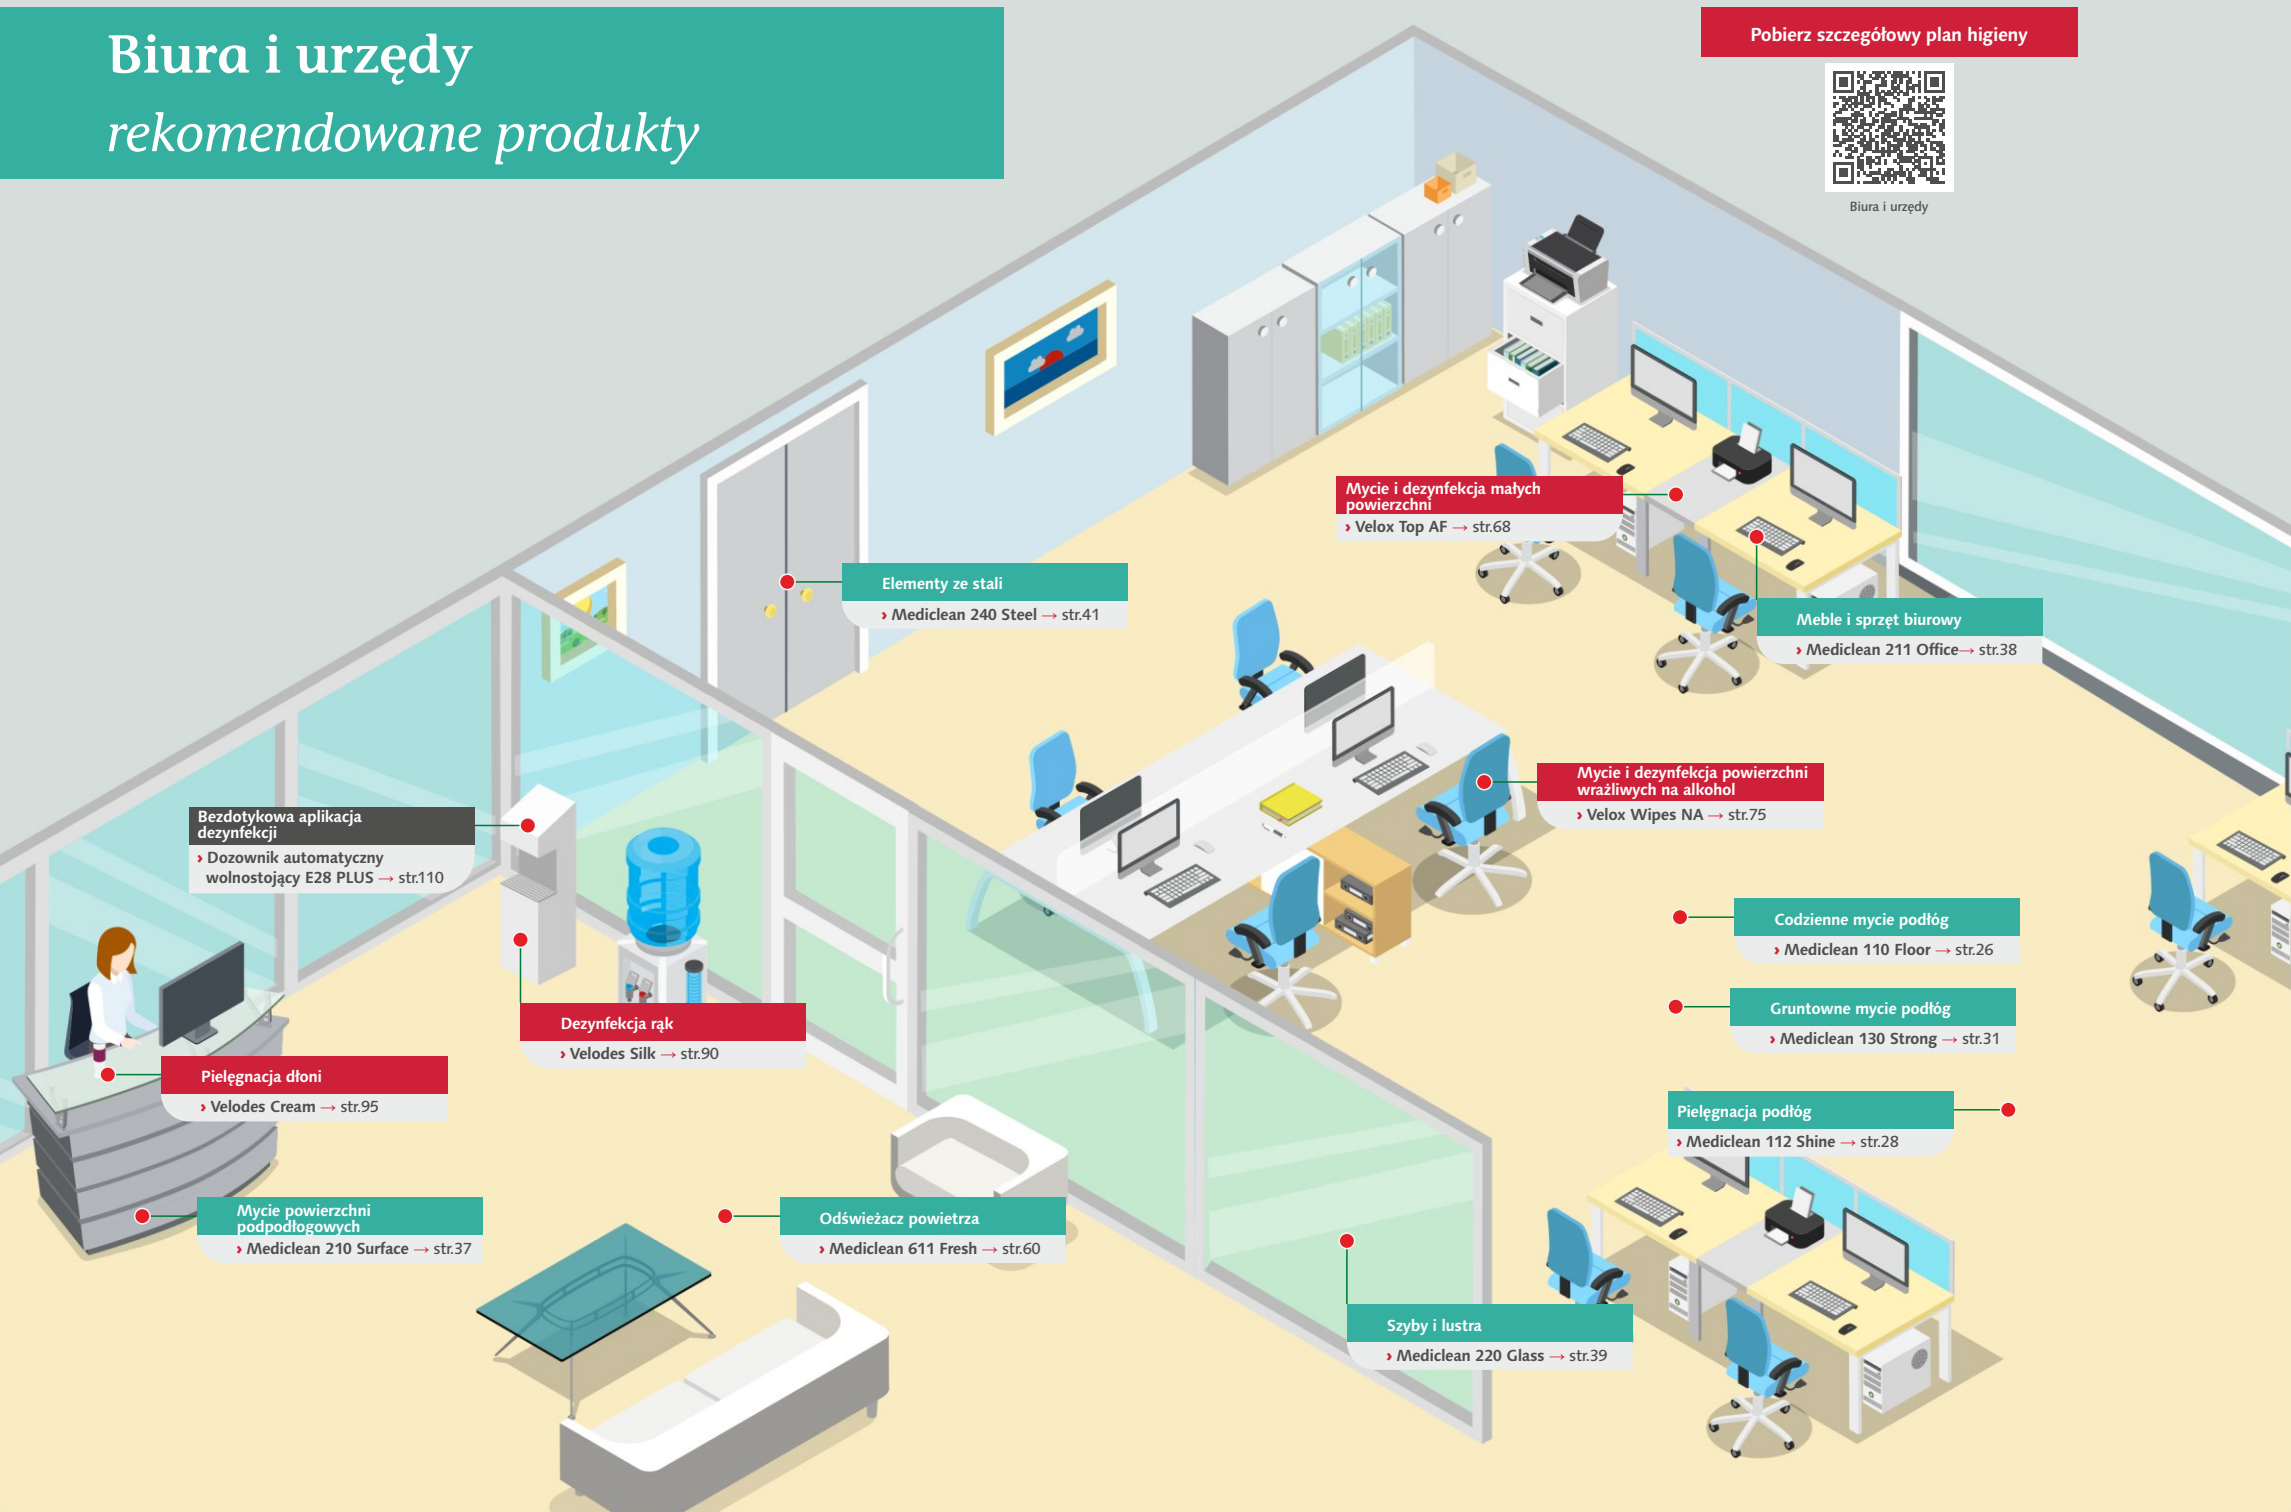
Biura i urzędy
rekomendowane produkty

Pobierz szczegółowy plan higieny

Biura i urzędy

Mycie i dezynfekcja małych powierzchni
› Velox Top AF → str.68

Elementy ze stali
› Mediclean 240 Steel → str.41

Meble i sprzęt biurowy
› Mediclean 211 Office→ str.38

Mycie i dezynfekcja powierzchni wrażliwych na alkohol
› Velox Wipes NA → str.75

Bezdotykowa aplikacja dezynfekcji
› Dozownik automatyczny wolnostojący E28 PLUS → str.110

Codzienne mycie podłóg
› Mediclean 110 Floor → str.26

Gruntowne mycie podłóg
› Mediclean 130 Strong → str.31

Dezynfekcja rąk
› Velodes Silk → str.90

Pielęgnacja dłoni
› Velodes Cream → str.95

Pielęgnacja podłóg
› Mediclean 112 Shine → str.28

Mycie powierzchni podpodłogowych
› Mediclean 210 Surface → str.37

Odświeżacz powietrza
› Mediclean 611 Fresh → str.60

Szyby i lustra
› Mediclean 220 Glass → str.39